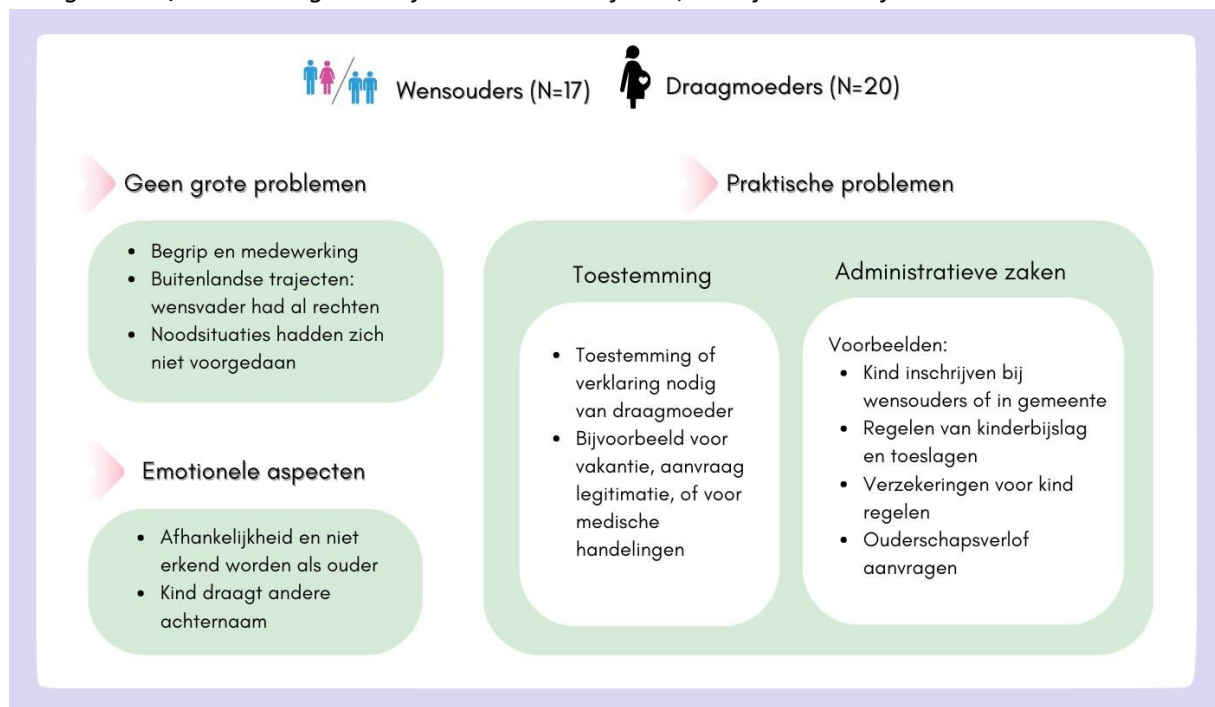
Wensouders (N=17) Draagmoeders (N=20)

Geen grote problemen

- Begrip en medewerking
- Buitenlandse trajecten: wensvader had al rechten
- Noodsituaties hadden zich niet voorgedaan

Emotionele aspecten

- Afhankelijkheid en niet erkend worden als ouder
- Kind draagt andere achternaam

Praktische problemen

Toestemming

- Toestemming of verklaring nodig van draagmoeder
- Bijvoorbeeld voor vakantie, aanvraag legitimatie, of voor medische handelingen

Administratieve zaken

Voorbeelden:
- Kind inschrijven bij wensouders of in gemeente
- Regelen van kinderbijslag en toeslagen
- Verzekeringen voor kind regelen
- Ouderschapsverlof aanvragen